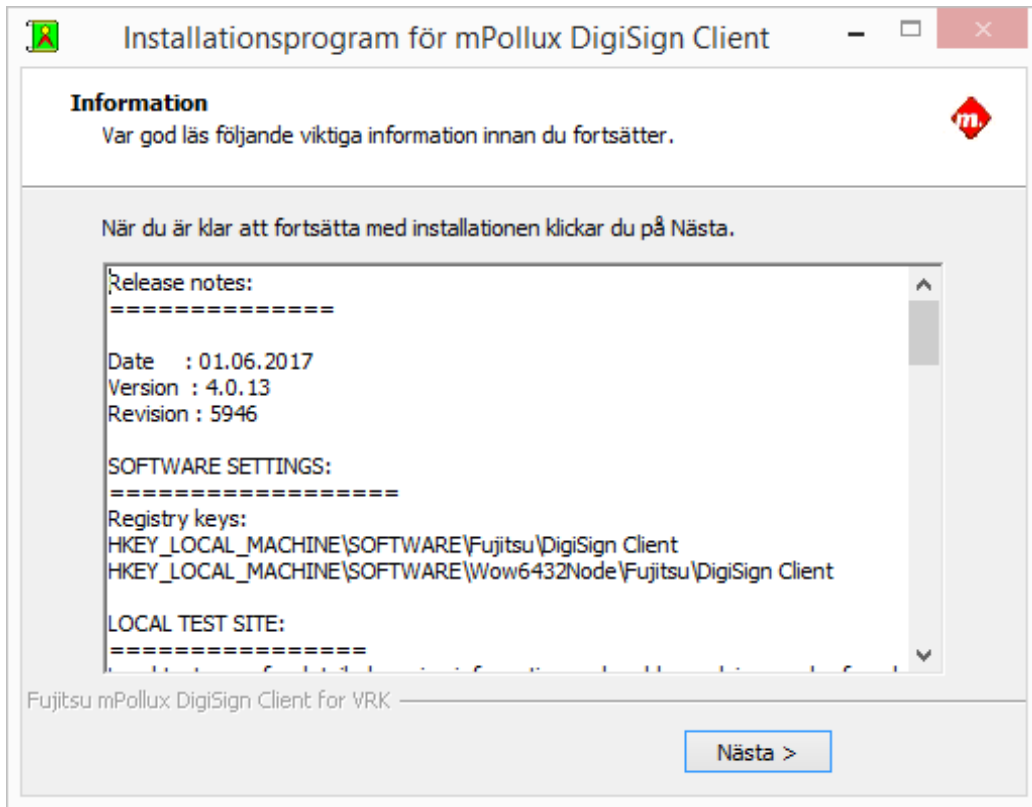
Installationsprogram för mPollux DigiSign Client

Information
Var god läs följande viktiga information innan du fortsätter.

När du är klar att fortsätta med installationen klickar du på Nästa.

Release notes:
==============

Date : 01.06.2017
Version : 4.0.13
Revision : 5946

SOFTWARE SETTINGS:
=================
Registry keys:
HKEY_LOCAL_MACHINE\SOFTWARE\Fujitsu\DigiSign Client
HKEY_LOCAL_MACHINE\SOFTWARE\Wow6432Node\Fujitsu\DigiSign Client

LOCAL TEST SITE:
===============
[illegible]

Fujitsu mPollux DigiSign Client for VRK

Nästa >